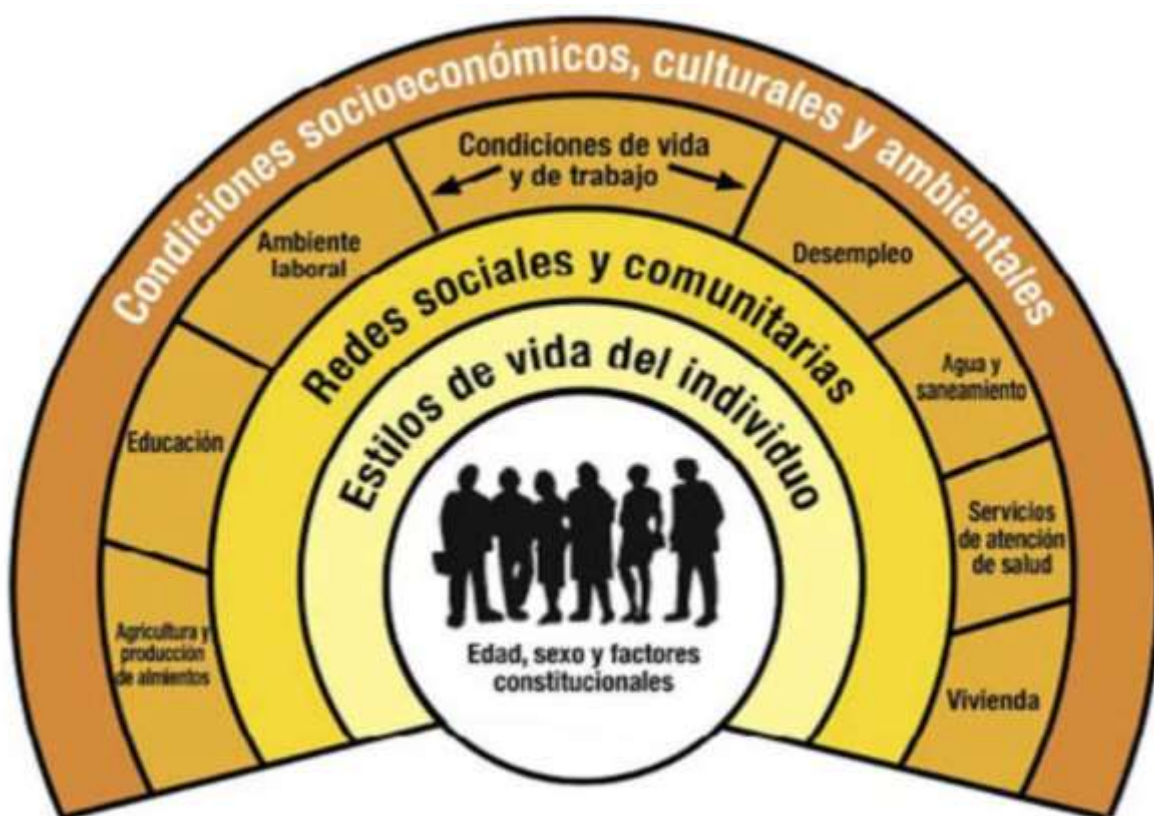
Condiciones socioeconómicos, culturales y ambientales

Condiciones de vida y de trabajo

Ambiente laboral

Desempleo

Educación

Agua y saneamiento

Servicios de atención de salud

Agricultura y produccion de alimentos

Vivienda

Redes sociales y comunitarias

Estilos de vida del individuo

Edad, sexo y factores constitucionales